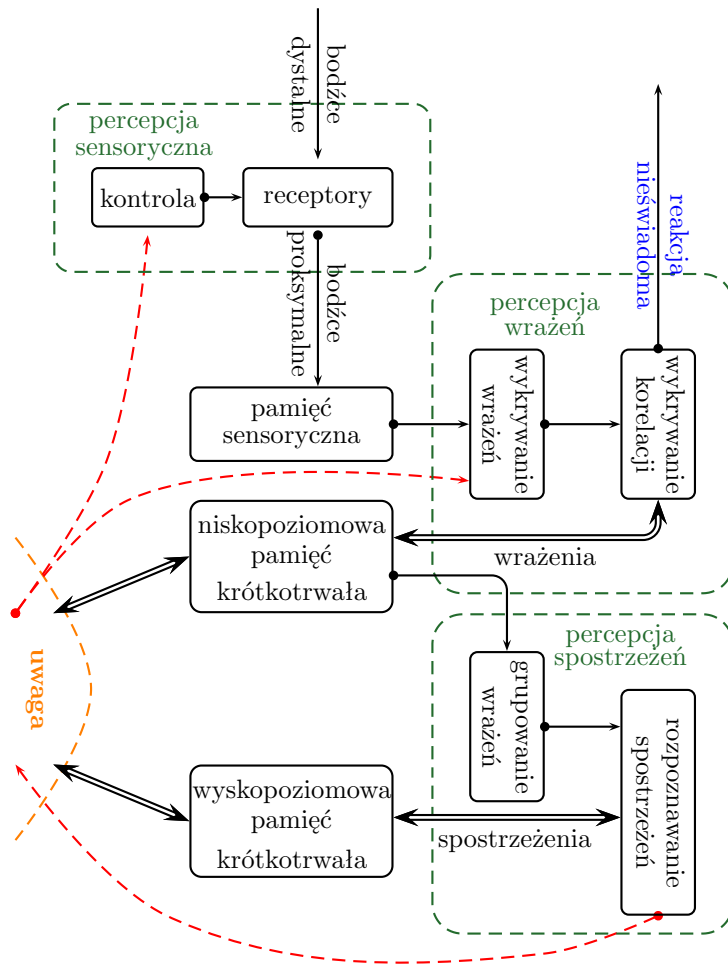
bodźce dystalne

percepcja sensoryczna

kontrola

receptory

bodźce proksymalne

reakcja nieświadoma

percepcja wrażeń

pamięć sensoryczna

wykrywanie wrażeń

wykrywanie korelacji

niskopoziomowa pamięć krótkotrwała

wrażenia

uwaga

percepcja spostrzeżeń

grupowanie wrażeń

rozpoznawanie spostrzeżeń

wyskopoziomowa pamięć krótkotrwała

spostrzeżenia